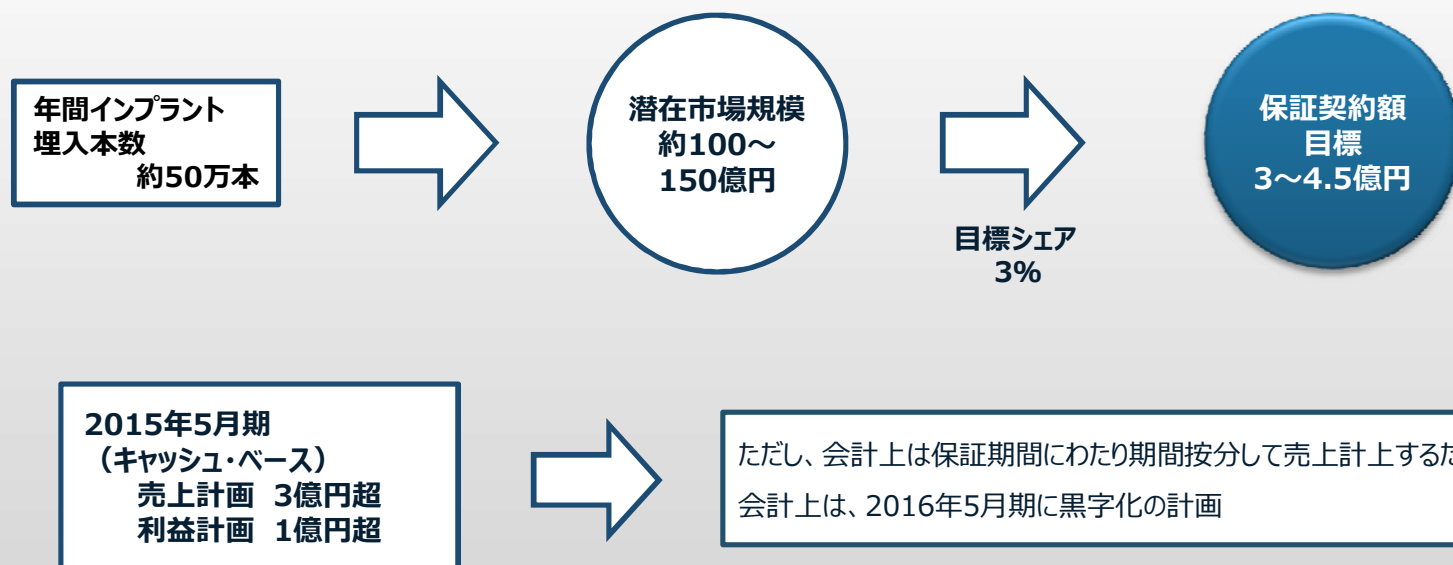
年間インプラント
埋入本数
約50万本

潜在市場規模
約100～
150億円

目標シェア
3%

保証契約額
目標
3～4.5億円

2015年5月期
（キャッシュ・ベース）
売上計画 3億円超
利益計画 1億円超

ただし、会計上は保証期間にわたり期間按分して売上計上するた
会計上は、2016年5月期に黒字化の計画